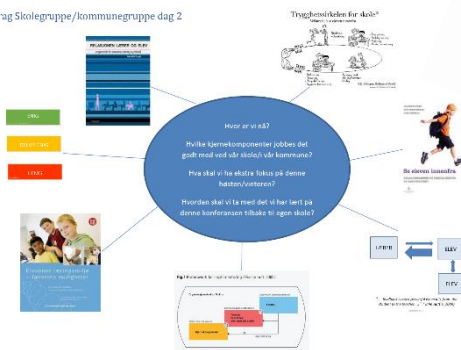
rag Skolegruppe/kommunegruppe dag 2

RELASJONEN LÆRER OG ELEV

Trygghetssirkelen for skole

Hvor er vi nå?

Hvilke kjernekomponenter jobbes det godt med ved vår skole/i vår kommune?

Hva skal vi ha ekstra fokus på denne høsten/vinteren?

Hvordan skal vi ta med det vi har lært på denne konferansen tilbake til egen skole?

Se eleven innenfra

LÆRER

ELEV

ELEV

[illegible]

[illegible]